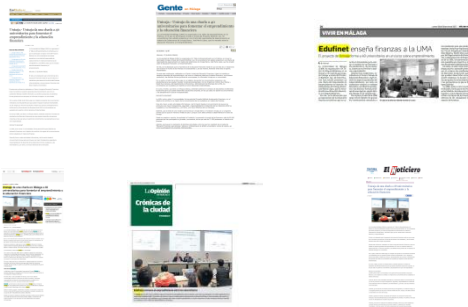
Gente en Málaga

Unicaja - Fundación de una charla a un aprendizaje para fomentar el emprendimiento y la educación financiera

VIVIR EN MÁLAGA

Edufinet enseña finanzas a la UMA

La Opinión de Málaga

Crónicas de la ciudad

El Noticiero